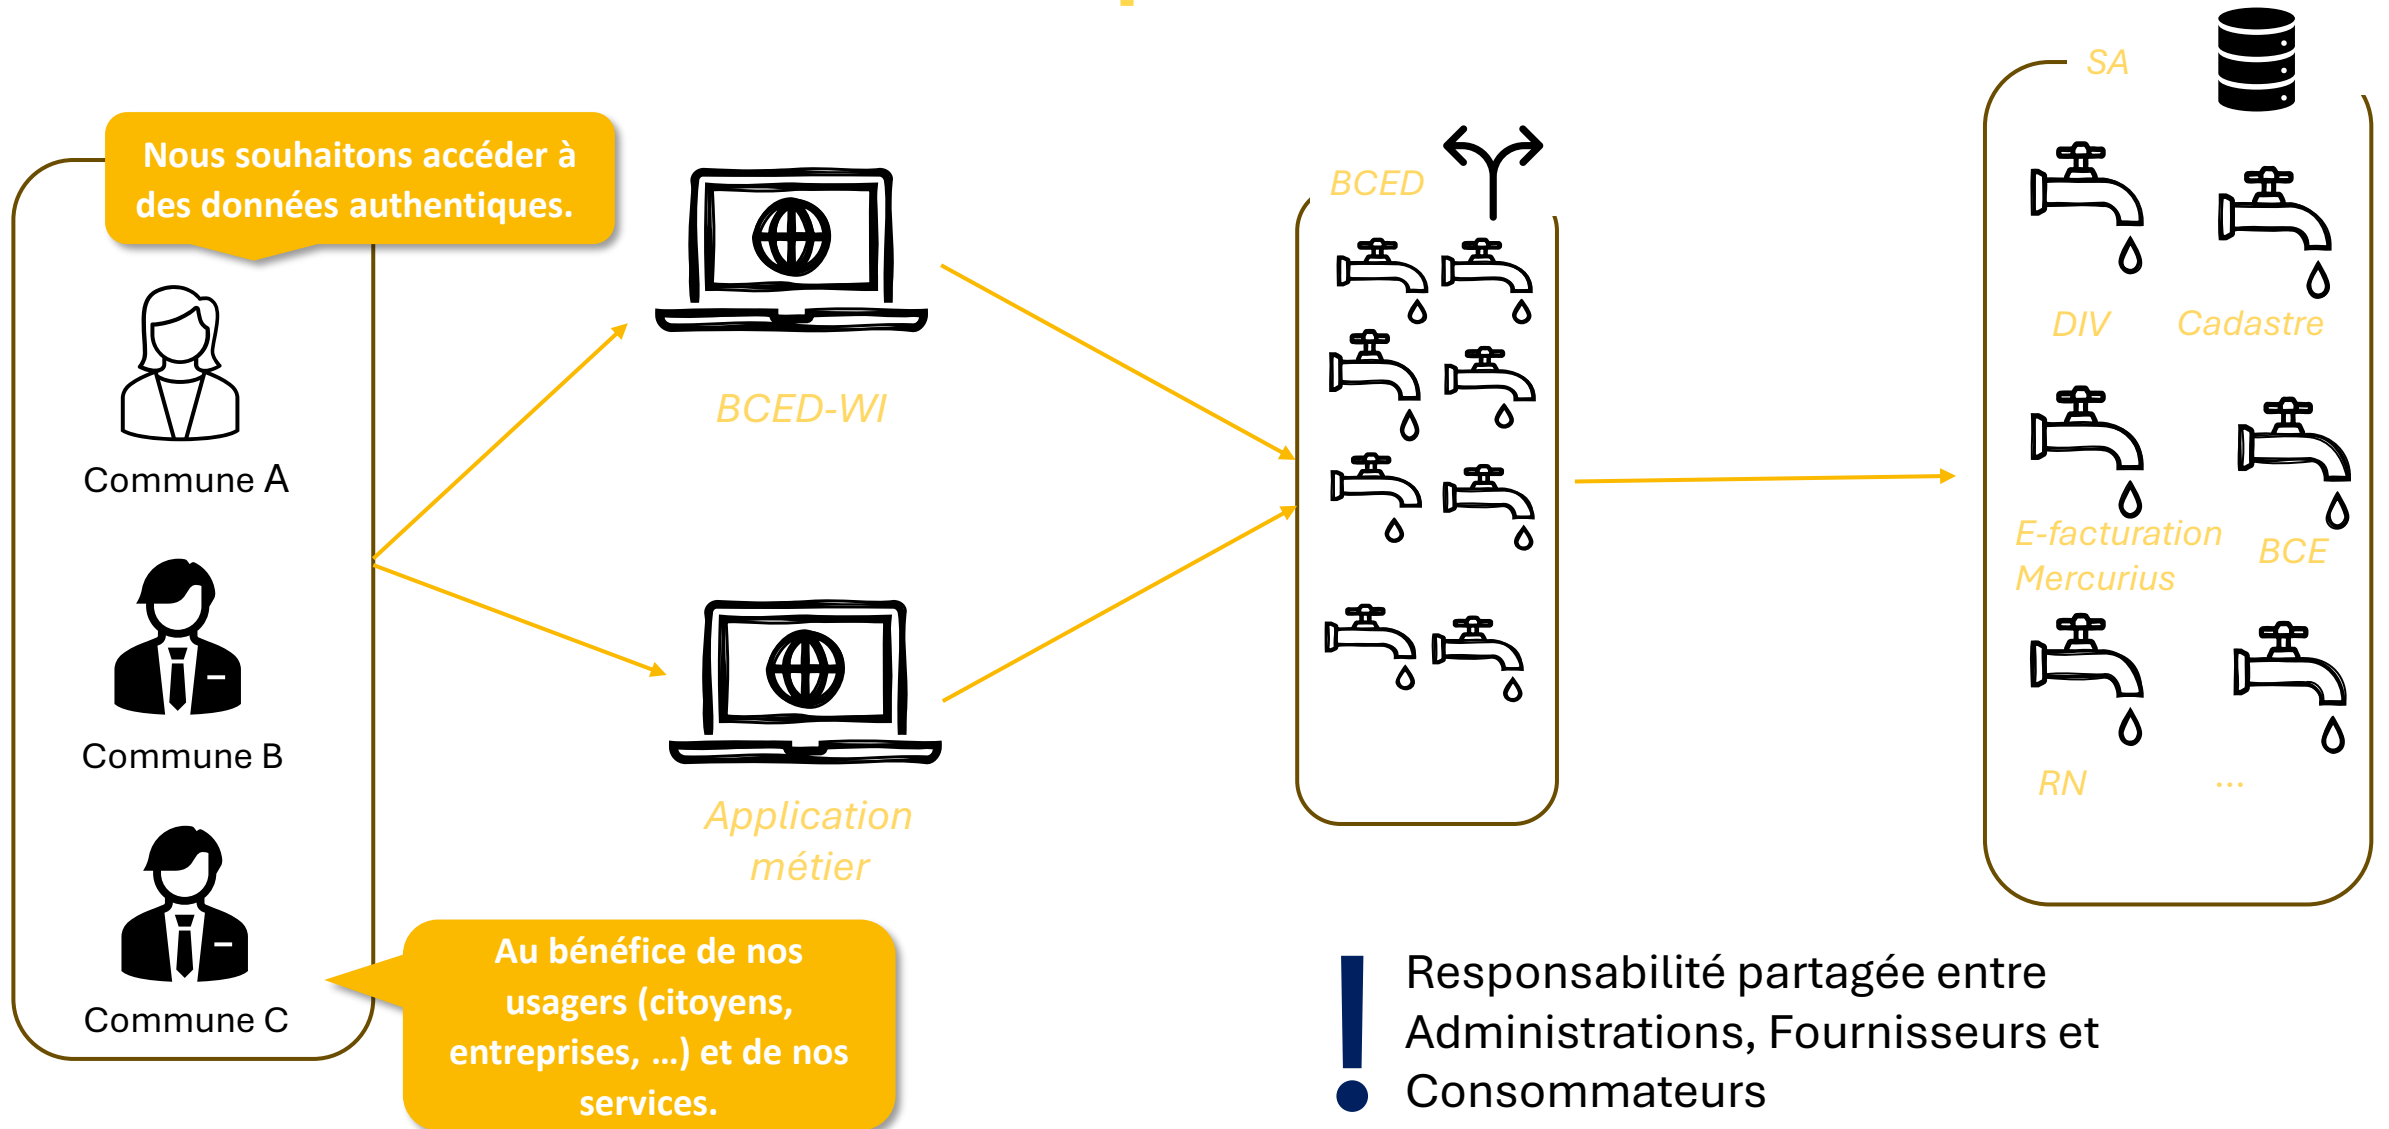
Nous souhaitons accéder à des données authentiques.

Commune A

Commune B

Commune C

Au bénéfice de nos usagers (citoyens, entreprises, ...) et de nos services.

BCED-WI

Application métier

BCED

SA

DIV

Cadastre

E-facturation Mercurius

BCE

RN

...

!

Responsabilité partagée entre Administrations, Fournisseurs et Consommateurs